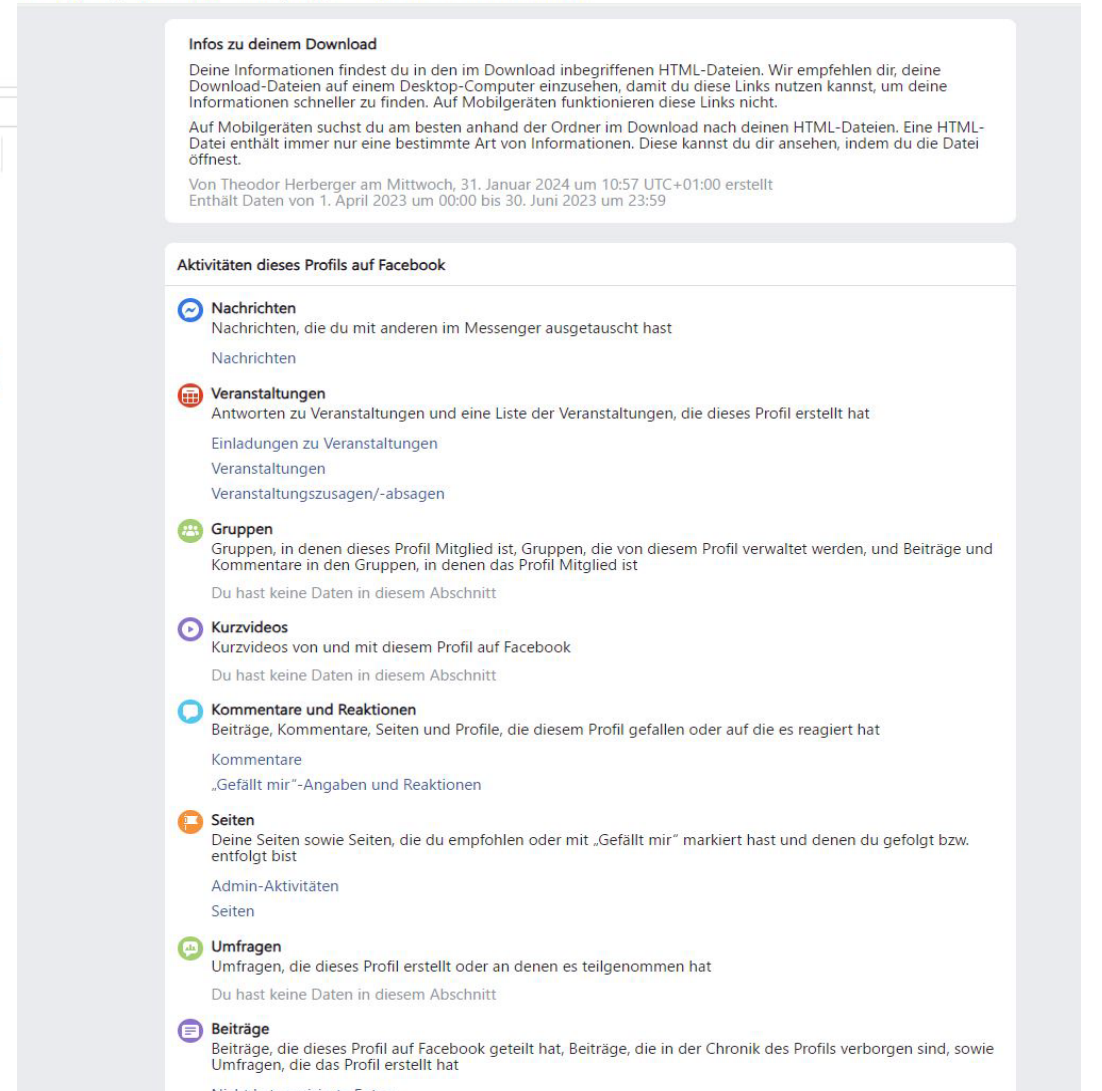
Infos zu deinem Download

Deine Informationen findest du in den im Download inbegriffenen HTML-Dateien. Wir empfehlen dir, deine Download-Dateien auf einem Desktop-Computer einzusehen, damit du diese Links nutzen kannst, um deine Informationen schneller zu finden. Auf Mobilgeräten funktionieren diese Links nicht.

Auf Mobilgeräten suchst du am besten anhand der Ordner im Download nach deinen HTML-Dateien. Eine HTML-Datei enthält immer nur eine bestimmte Art von Informationen. Diese kannst du dir ansehen, indem du die Datei öffnest.

Von Theodor Herberger am Mittwoch, 31. Januar 2024 um 10:57 UTC+01:00 erstellt
Enthält Daten von 1. April 2023 um 00:00 bis 30. Juni 2023 um 23:59

Aktivitäten dieses Profils auf Facebook

Nachrichten
Nachrichten, die du mit anderen im Messenger ausgetauscht hast

Nachrichten

Veranstaltungen
Antworten zu Veranstaltungen und eine Liste der Veranstaltungen, die dieses Profil erstellt hat

Einladungen zu Veranstaltungen
Veranstaltungen
Veranstaltungszusagen/-absagen

Gruppen
Gruppen, in denen dieses Profil Mitglied ist, Gruppen, die von diesem Profil verwaltet werden, und Beiträge und Kommentare in den Gruppen, in denen das Profil Mitglied ist

Du hast keine Daten in diesem Abschnitt

Kurzvideos
Kurzvideos von und mit diesem Profil auf Facebook

Du hast keine Daten in diesem Abschnitt

Kommentare und Reaktionen
Beiträge, Kommentare, Seiten und Profile, die diesem Profil gefallen oder auf die es reagiert hat

Kommentare
„Gefällt mir"-Angaben und Reaktionen

Seiten
Deine Seiten sowie Seiten, die du empfohlen oder mit „Gefällt mir" markiert hast und denen du gefolgt bzw. entfolgt bist

Admin-Aktivitäten
Seiten

Umfragen
Umfragen, die dieses Profil erstellt oder an denen es teilgenommen hat

Du hast keine Daten in diesem Abschnitt

Beiträge
Beiträge, die dieses Profil auf Facebook geteilt hat, Beiträge, die in der Chronik des Profils verborgen sind, sowie Umfragen, die das Profil erstellt hat

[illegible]